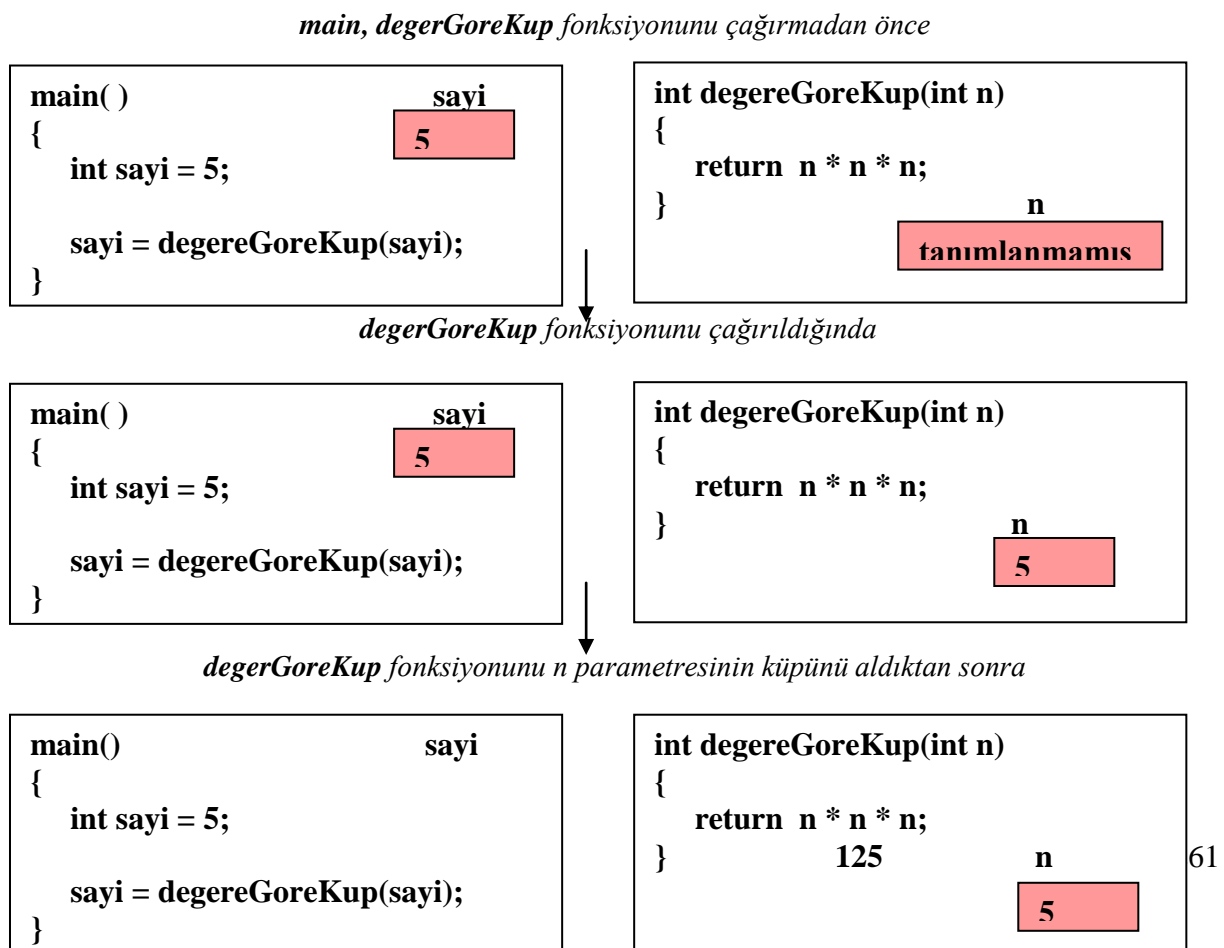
*main, degerGoreKup fonksiyonunu çağırmadan önce*

main( )
{
int sayi = 5;

sayi = degereGoreKup(sayi);
}

sayi
5

int degereGoreKup(int n)
{
return n * n * n;
}

n
tanımlanmamış

*degerGoreKup fonksiyonunu çağırıldığında*

main( )
{
int sayi = 5;

sayi = degereGoreKup(sayi);
}

sayi
5

int degereGoreKup(int n)
{
return n * n * n;
}

n
5

*degerGoreKup fonksiyonunu n parametresinin küpünü aldıktan sonra*

main()
{
int sayi = 5;

sayi = degereGoreKup(sayi);
}

sayi

int degereGoreKup(int n)
{
return n * n * n;
}

125

n
5

61